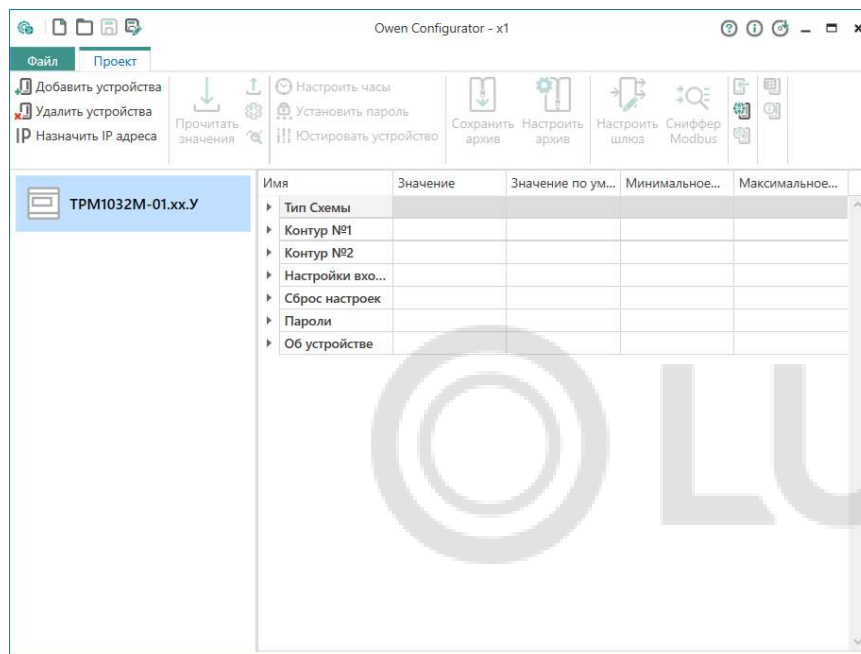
Owen Configurator - x1

Файл Проект

Добавить устройства
Удалить устройства
IP Назначить IP адреса

Прочитать значения

Настроить часы
Установить пароль
Юстировать устройство

Сохранить архив
Настроить архив

Настроить шлюз
Сниффер Modbus

ТРМ1032М-01.хх.У

| Имя | Значение | Значение по ум... | Минимальное... | Максимальное... |
|---|---|---|---|---|
| Тип Схемы | | | | |
| Контур №1 | | | | |
| Контур №2 | | | | |
| Настройки вхо... | | | | |
| Сброс настроек | | | | |
| Пароли | | | | |
| Об устройстве | | | | |